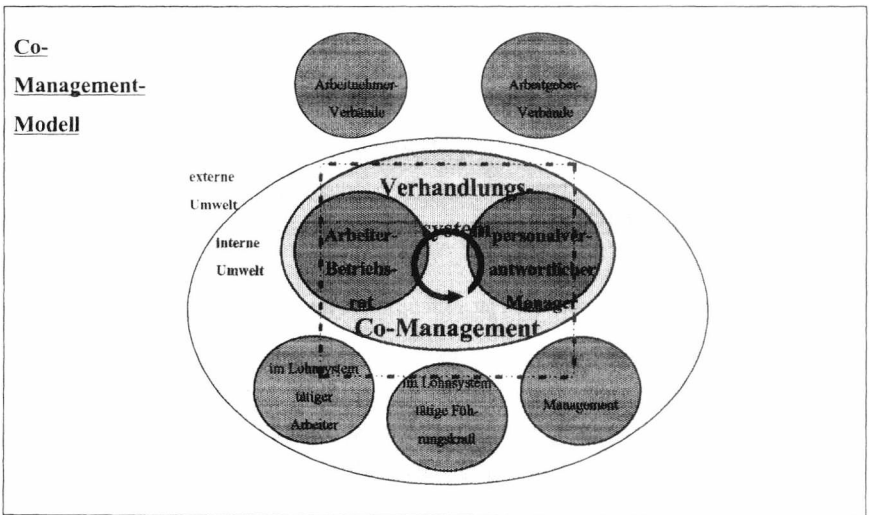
Co-Management-Modell

Arbeitnehmer-Verbände

Arbeitgeber-Verbände

externe Umwelt

interne Umwelt

Verhandlungssystem

Arbeiter-Betriebsrat

personalverantwortlicher Manager

Co-Management

im Lohnsystem tätiger Arbeiter

im Lohnsystem tätige Führungskraft

Management